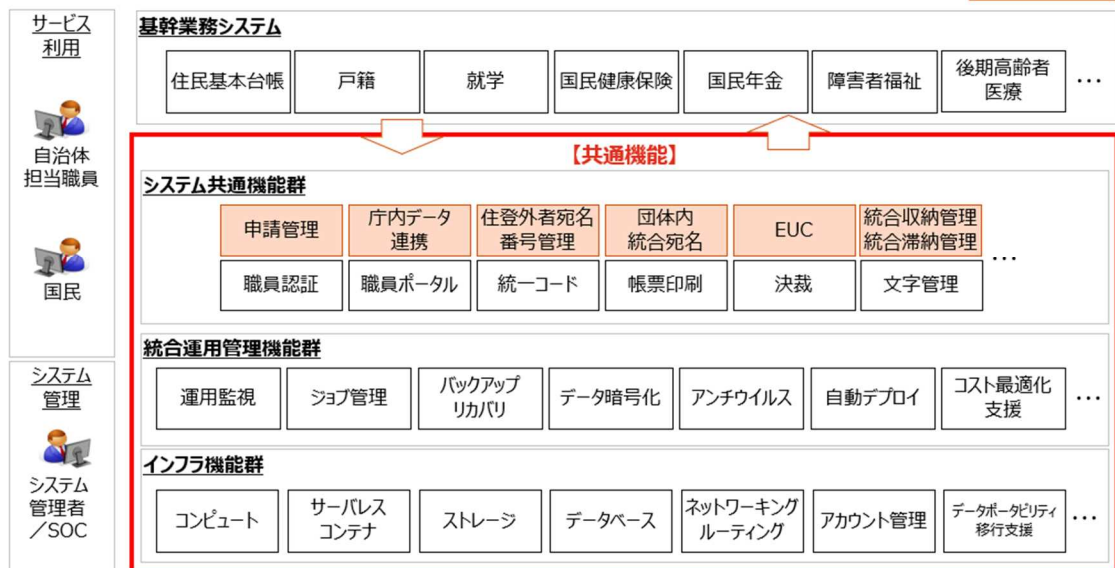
サービス利用

自治体担当職員

国民

システム管理

システム管理者／SOC

基幹業務システム

住民基本台帳
戸籍
就学
国民健康保険
国民年金
障害者福祉
後期高齢者医療
…

【共通機能】

システム共通機能群

申請管理
庁内データ連携
住登外者宛名番号管理
団体内統合宛名
EUC
統合収納管理統合滞納管理
…
職員認証
職員ポータル
統一コード
帳票印刷
決裁
文字管理

統合運用管理機能群

運用監視
ジョブ管理
バックアップリカバリ
データ暗号化
アンチウイルス
自動デプロイ
コスト最適化支援
…

インフラ機能群

コンピュート
サーバレスコンテナ
ストレージ
データベース
ネットワーキングルーティング
アカウント管理
データポータビリティ移行支援
…